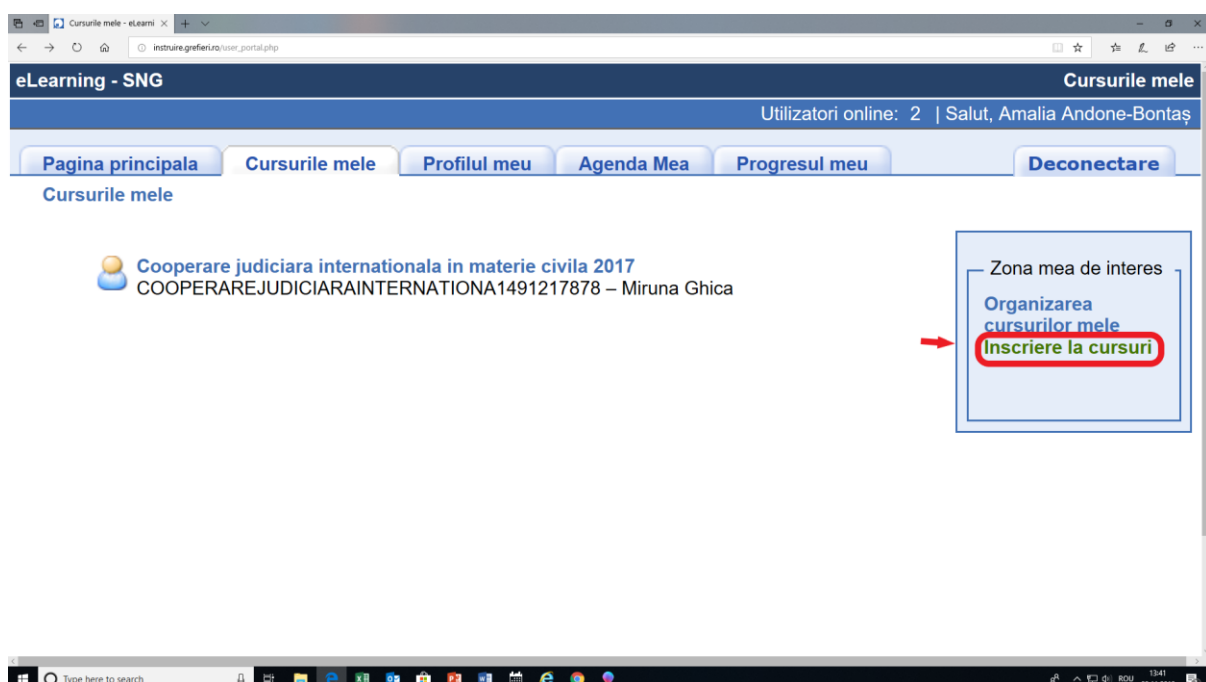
Cursurile mele - eLearni ×

instruire.grefieri.ro/user_portal.php

eLearning - SNG

Cursurile mele

Utilizatori online: 2 | Salut, Amalia Andone-Bontaș

Pagina principala
Cursurile mele
Profilul meu
Agenda Mea
Progresul meu
Deconectare

Cursurile mele

Cooperare judiciara internationala in materie civila 2017
COOPERAREJUDICIARAINTERNATIONA1491217878 – Miruna Ghica

Zona mea de interes

Organizarea cursurilor mele

Inscriere la cursuri

Type here to search

ROU 13:41